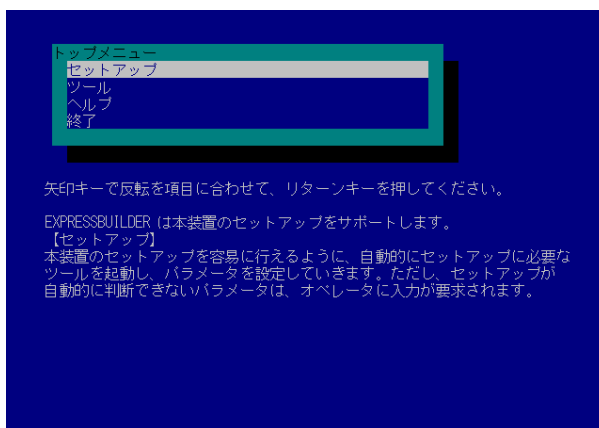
トップメニュー
セットアップ
ツール
ヘルプ
終了

矢印キーで反転を項目に合わせて、リターンキーを押してください。

EXPRESSBUILDER は本装置のセットアップをサポートします。
【セットアップ】
本装置のセットアップを容易に行えるように、自動的にセットアップに必要なツールを起動し、パラメータを設定していきます。ただし、セットアップが自動的に判断できないパラメータは、オペレータに入力が要求されます。